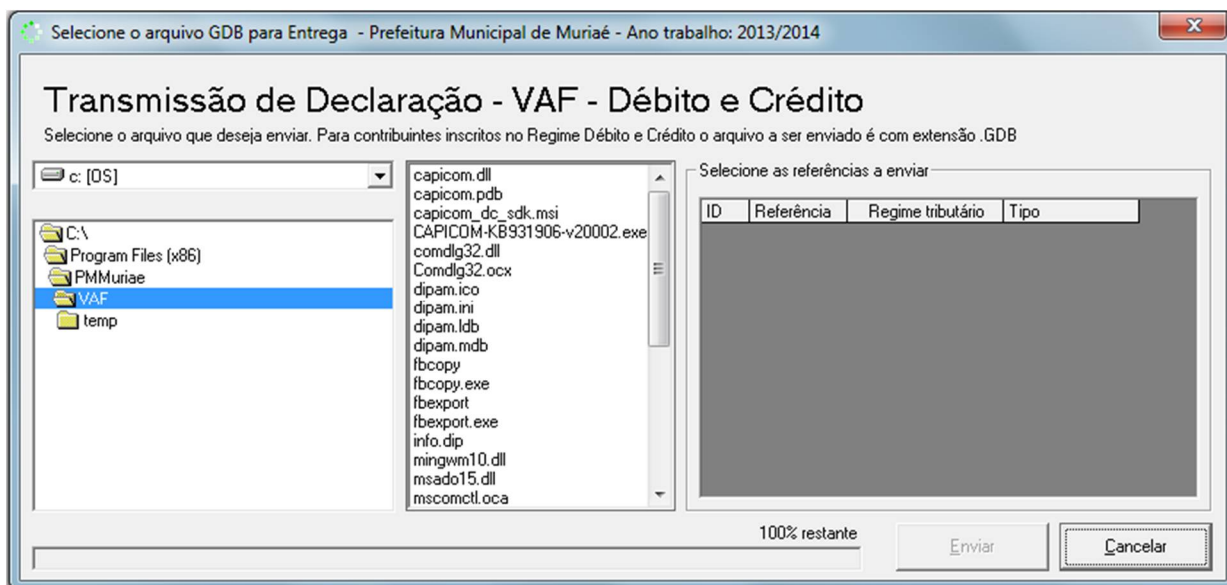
Selecione o arquivo GDB para Entrega - Prefeitura Municipal de Muriaé - Ano trabalho: 2013/2014

Transmissão de Declaração - VAF - Débito e Crédito

Selecione o arquivo que deseja enviar. Para contribuintes inscritos no Regime Débito e Crédito o arquivo a ser enviado é com extensão .GDB

c: [OS]

C:\
Program Files (x86)
PMMuriae
VAF
temp

capicom.dll
capicom.pdb
capicom_dc_sdk.msi
CAPICOM-KB931906-v20002.exe
comdlg32.dll
Comdlg32.ocx
dipam.ico
dipam.ini
dipam.ldb
dipam.mdb
fbcopy
fbcopy.exe
fbexport
fbexport.exe
info.dip
mingwm10.dll
msado15.dll
mscomctl.oca

Selecione as referências a enviar

| ID | Referência | Regime tributário | Tipo |
|---|---|---|---|

100% restante

Enviar

Cancelar